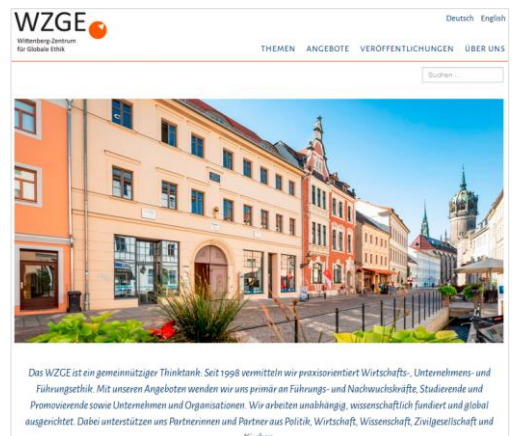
WZGE
Wittenberg-Zentrum für Globale Ethik

Deutsch English

THEMEN ANGEBOTE VERÖFFENTLICHUNGEN ÜBER UNS

Suchen ...

Das WZGE ist ein gemeinnütziger Thinktank: Seit 1998 vermitteln wir praxisorientiert Wirtschafts-, Unternehmens- und Führungsethik. Mit unseren Angeboten wenden wir uns primär an Führungs- und Nachwuchskräfte, Studierende und Promovierende sowie Unternehmen und Organisationen. Wir arbeiten unabhängig, wissenschaftlich fundiert und global ausgerichtet. Dabei unterstützen uns Partnerinnen und Partner aus Politik, Wirtschaft, Wissenschaft, Zivilgesellschaft und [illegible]